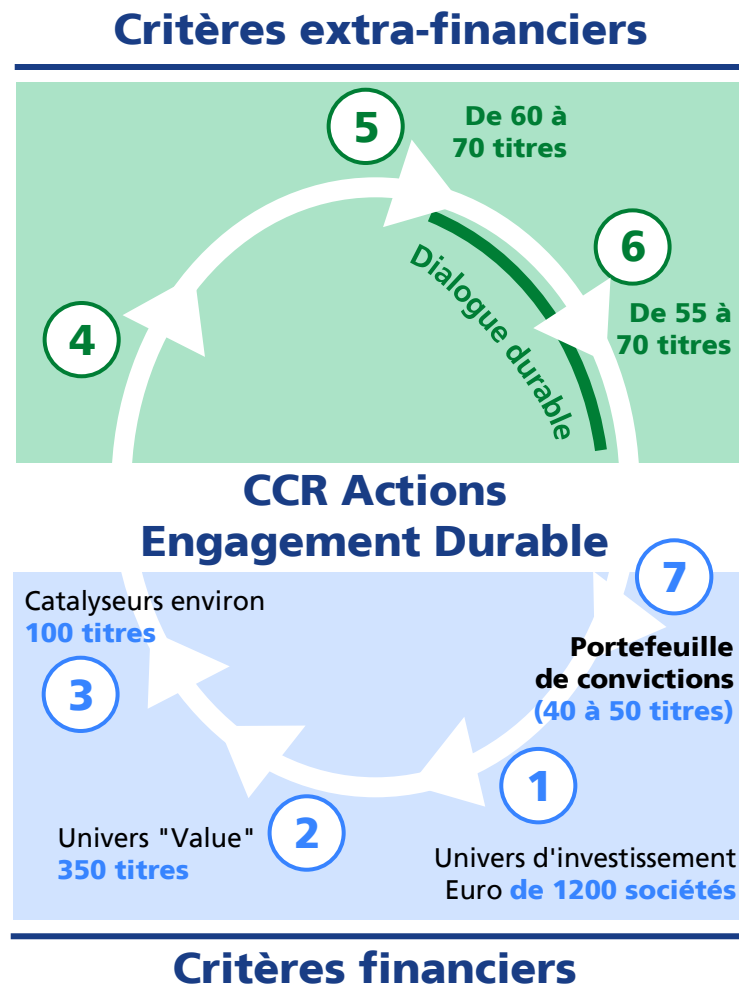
Critères extra-financiers

5
De 60 à 70 titres

6
De 55 à 70 titres

Dialogue durable

4

CCR Actions Engagement Durable

7
Portefeuille de convictions (40 à 50 titres)

Catalyseurs environ 100 titres

3

1
Univers d'investissement Euro de 1200 sociétés

Univers "Value" 350 titres

2

Critères financiers